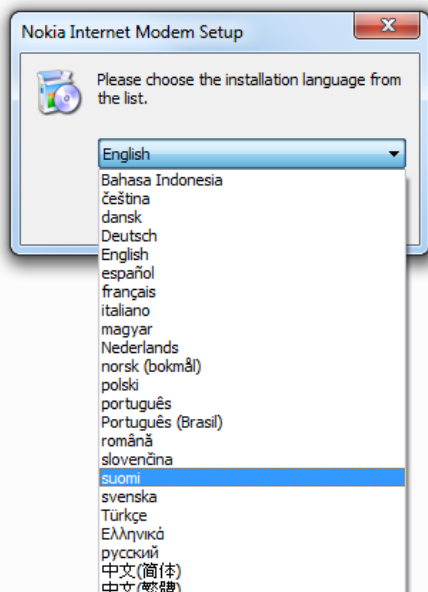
Nokia Internet Modem Setup

X

Please choose the installation language from the list.

English

Bahasa Indonesia
čeština
dansk
Deutsch
English
español
français
italiano
magyar
Nederlands
norsk (bokmål)
polski
português
Português (Brasil)
română
slovenčina
suomi
svenska
Türkçe
Ελληνικά
русский
中文(简体)
中文(繁體)